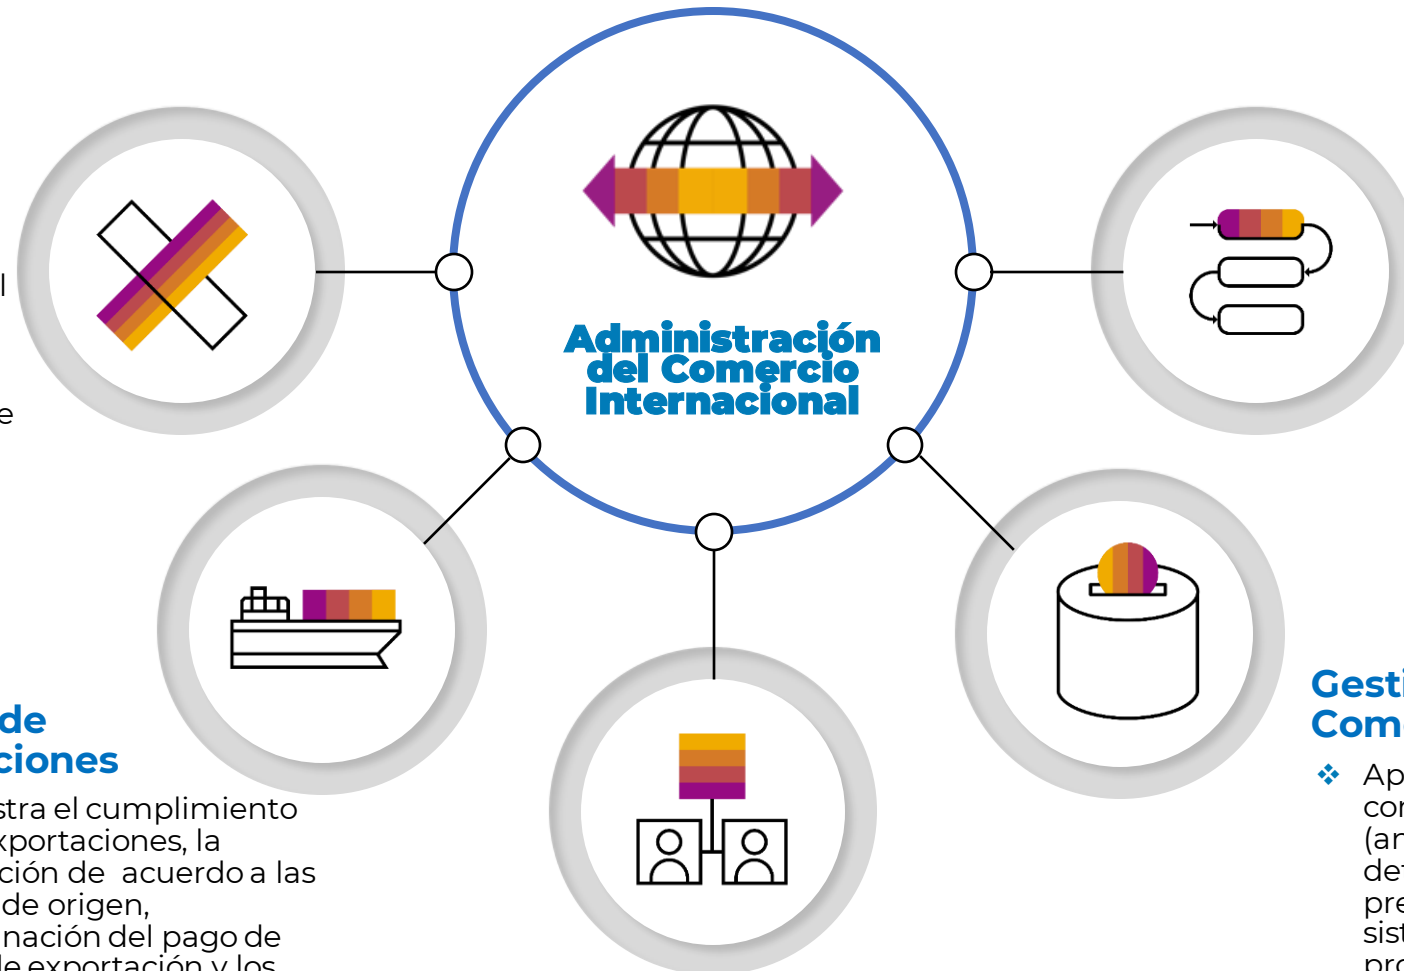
l

e

Administración del Comercio Internacional

de
ciones

stra el cumplimiento
xportaciones, la
ción de acuerdo a las
de origen,
nación del pago de
le exportación y los

Gesti
Com

❖ Ap
cor
(ar
det
pre
sist
pro